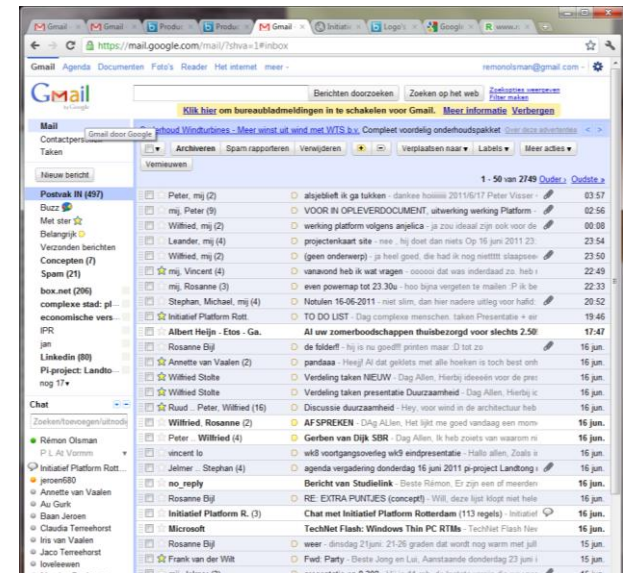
Gmail × | Gmail × | Produ × | Produ × | Gmail × | Initiatie × | Logo's × | Google × | R www.n ×

https://mail.google.com/mail/?shva=1#inbox

Gmail Agenda Documenten Foto's Reader Het internet meer ·

remonolsman@gmail.com ·

Berichten doorzoeken | Zoeken op het web | Zoekopties weergeven Filter maken

Klik hier om bureaubladmeldingen in te schakelen voor Gmail. Meer informatie Verbergen

Mail
Contactpersonen
Taken

Gmail door Google

Onderhoud Windturbines - Meer winst uit wind met WTS b.v. Compleet voordelig onderhoudspakket Over deze advertentie < >

Archiveren | Spam rapporteren | Verwijderen | Verplaatsen naar ▾ | Labels ▾ | Meer acties ▾

Vernieuwen

1 - 50 van 2749 Ouder › Oudste »

Nieuw bericht

Postvak IN (497)
Buzz
Met ster
Belangrijk
Verzonden berichten
Concepten (7)
Spam (21)
box.net (206)
complexe stad: pl...
economische vers...
IPR
jan
Linkedin (80)
Pi-project: Landto...
nog 17 ▾

Chat

Zoeken/toevoegen/uitnodi

Rémon Olsman
P L At Vormm
Initiatief Platform Rott...
jeroen680
Annette van Vaalen
Au Gurk
Baan Jeroen
Claudia Terreehorst
Iris van Vaalen
Jaco Terreehorst
loveleewen

| | | |
|---|---|---|
| Peter, mij (2) | alsjeblieft ik ga tukken - dankee hoiiiiii 2011/6/17 Peter Visser | 03:57 |
| mij, Peter (9) | VOOR IN OPLEVERDOCUMENT, uitwerking werking Platform - | 02:56 |
| Wilfried, mij (2) | werking platform volgens anjelica - ja zou ideaal zijn ook voor de | 00:08 |
| Leander, mij (4) | projectenkaart site - nee , hij doet dan niets Op 16 juni 2011 23: | 23:54 |
| Wilfried, mij (2) | (geen onderwerp) - ja heel goed, die had ik nog niet!!! slaapsee | 23:50 |
| mij, Vincent (4) | vanavond heb ik wat vragen - oooooi dat was inderdaad zo. heb | 22:49 |
| mij, Rosanne (3) | even powermap tot 23.30u - hoo bijna vergeten te mailen :P ik be | 22:33 |
| Stephan, Michael, mij (4) | Notulen 16-06-2011 - niet slim, dan hier nadere uitleg voor hafid: | 20:52 |
| Initiatief Platform Rott. | TO DO LIST - Dag complexe mensehen. taken Presentatie + eir | 19:46 |
| Albert Heijn - Etos - Ga. | Al uw zomerboodschappen thuisbezorgd voor slechts 2.50! | 17:47 |
| Rosanne Bijl | de folderl! - hij is nu goed!!! printen maar :D tot zo | 16 jun. |
| Annette van Vaalen (2) | pandaaa - Heej! Al dat geklets met alle hoeken is toch best onh | 16 jun. |
| Wilfried Stolte | Verdeling taken NIEUW - Dag Allen, Hierbij ideeeën voor de prec | 16 jun. |
| Wilfried Stolte | Verdeling taken presentatie Duurzaamheid - Dag Allen, Hierbij ic | 16 jun. |
| Ruud .. Peter, Wilfried (16) | Discussie duurzaamheid - Hey, voor wind in de architectuur heb | 16 jun. |
| Wilfried, Rosanne (2) | AFSPREKEN - Dag ALlen, Het lijkt me goed vandaag een morn | 16 jun. |
| Peter .. Wilfried (4) | Gerben van Dijk SBR - Dag Allen, Ik heb zoiets van waarom ni | 16 jun. |
| vincent lo | wk8 voortgangsoverleg wk9 eindpresentatie - Hallo allen, Zoals | 16 jun. |
| Jelmer .. Stephan (4) | agenda vergadering donderdag 16 juni 2011 pi-project Landtong | 16 jun. |
| no_reply | Bericht van Studielink - Beste Rémon, Er zijn een of meerdere | 16 jun. |
| Rosanne Bijl | RE: EXTRA PUNTJES (concept!) - Will, deze lijst klopt niet hele | 16 jun. |
| Initiatief Platform R. (3) | Chat met Initiatief Platform Rotterdam (113 regels) - Initiatief | 16 jun. |
| Microsoft | TechNet Flash: Windows Thin PC RTMs - TechNet Flash New | 16 jun. |
| Rosanne Bijl | weer - dinsdag 21juni: 21-26 graden dat wordt nog warm met juli | 15 jun. |
| Frank van der Wilt | Fwd: Party - Beste Jong en Lui, Aanstaande donderdag 23 juni | 15 jun. |